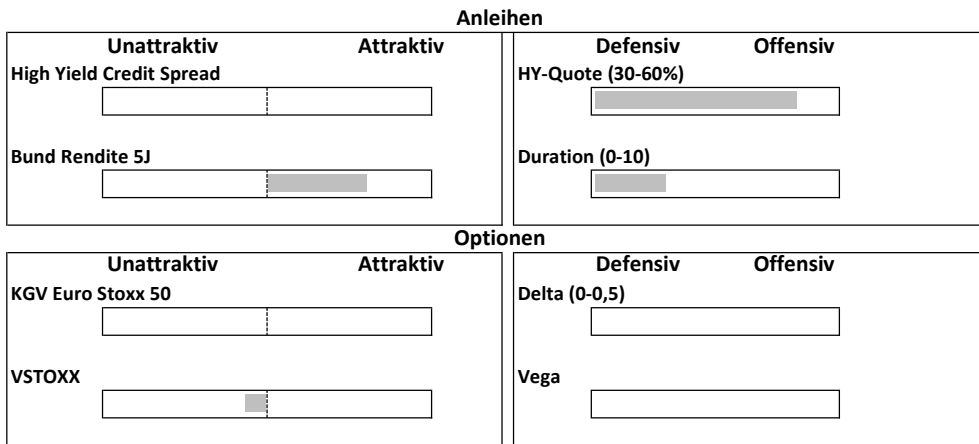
Anleihen

Unattraktiv Attraktiv

High Yield Credit Spread

Bund Rendite 5J

Defensiv Offensiv

HY-Quote (30-60%)

Duration (0-10)

Optionen

Unattraktiv Attraktiv

KGV Euro Stoxx 50

VSTOXX

Defensiv Offensiv

Delta (0-0,5)

Vega